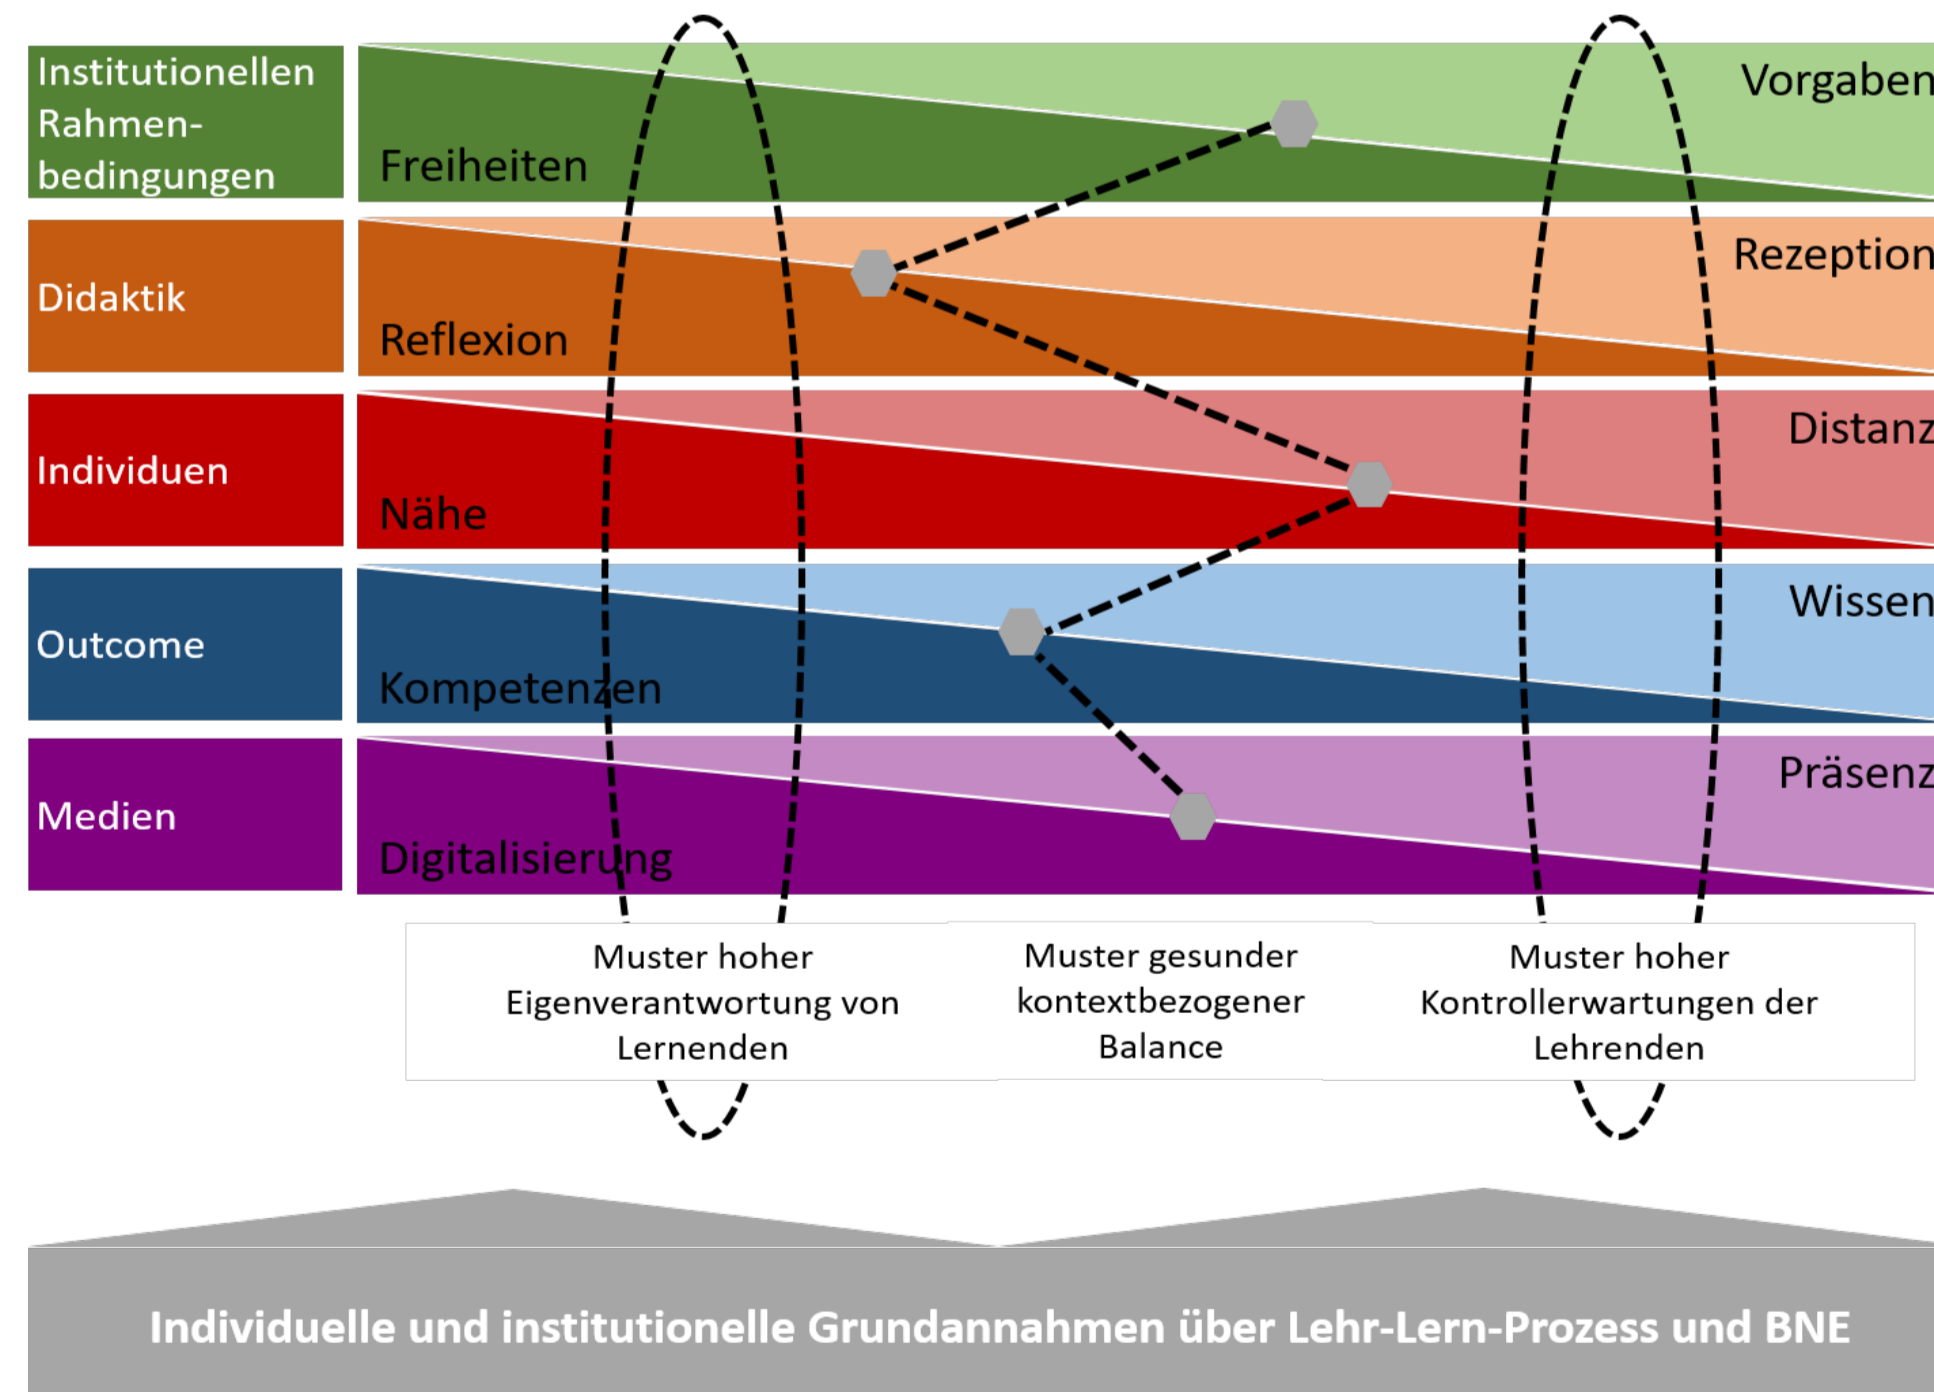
Institutionellen Rahmenbedingungen

Freiheiten

Vorgaben

Didaktik

Reflexion

Rezeption

Individuen

Nähe

Distanz

Outcome

Kompetenzen

Wissen

Medien

Digitalisierung

Präsenz

Muster hoher Eigenverantwortung von Lernenden

Muster gesunder kontextbezogener Balance

Muster hoher Kontrollerwartungen der Lehrenden

Individuelle und institutionelle Grundannahmen über Lehr-Lern-Prozess und BNE